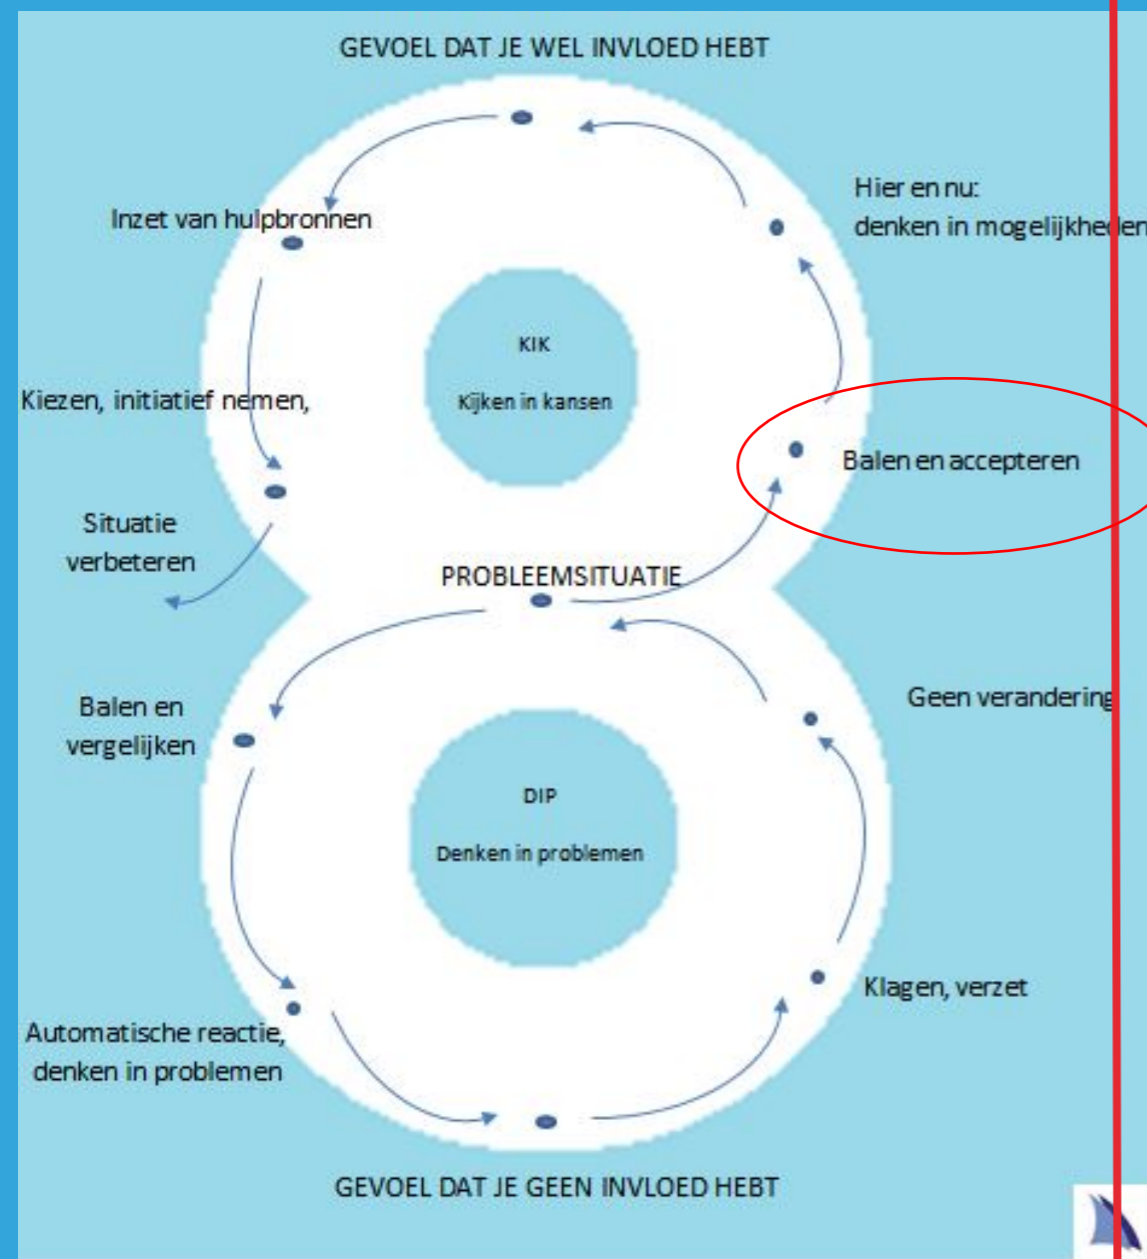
GEVOEL DAT JE WEL INVLOED HEBT

Hier en nu:
denken in mogelijkhe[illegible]

Inzet van hulpbronnen

KIK

Kijken in kansen

Kiezen, initiatief nemen,

Balen en accepteren

Situatie
verbeteren

PROBLEEMSITUATIE

Geen verandering

Balen en
vergelijken

DIP

Denken in problemen

Klagen, verzet

Automatische reactie,
denken in problemen

GEVOEL DAT JE GEEN INVLOED HEBT